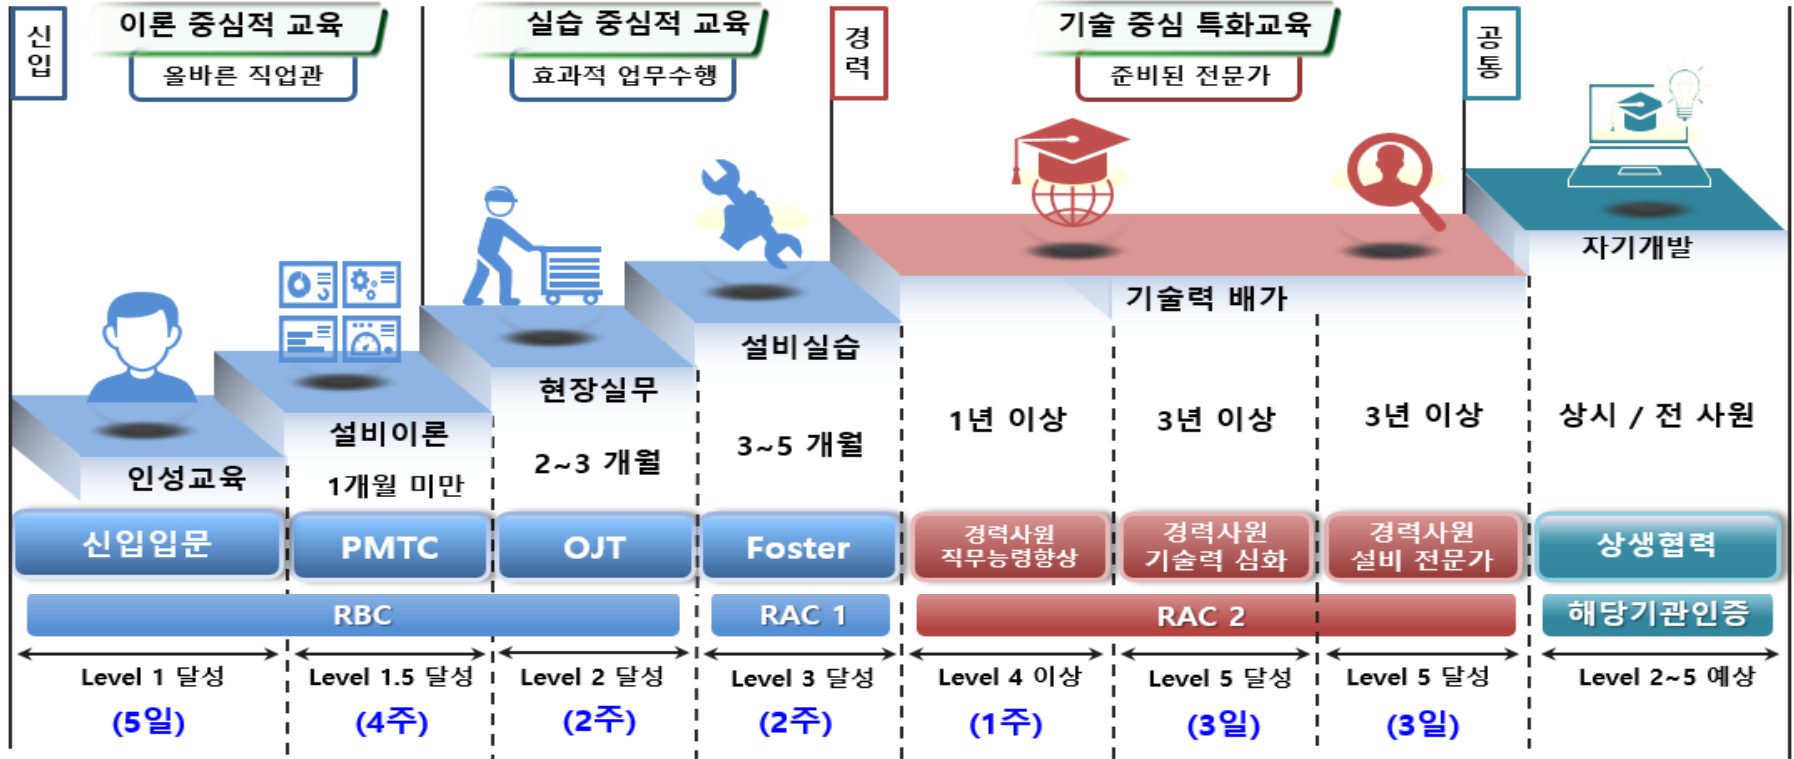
신입

이론 중심적 교육

올바른 직업관

실습 중심적 교육

효과적 업무수행

경력

기술 중심 특화교육

준비된 전문가

공통

자기개발

기술력 배가

인성교육

설비이론

1개월 미만

현장실무

2~3 개월

설비실습

3~5 개월

1년 이상

3년 이상

3년 이상

상시 / 전 사원

신입입문

PMTC

OJT

Foster

경력사원 직무능력향상

경력사원 기술력 심화

경력사원 설비 전문가

상생협력

RBC

RAC 1

RAC 2

해당기관인증

Level 1 달성

(5일)

Level 1.5 달성

(4주)

Level 2 달성

(2주)

Level 3 달성

(2주)

Level 4 이상

(1주)

Level 5 달성

(3일)

Level 5 달성

(3일)

Level 2~5 예상